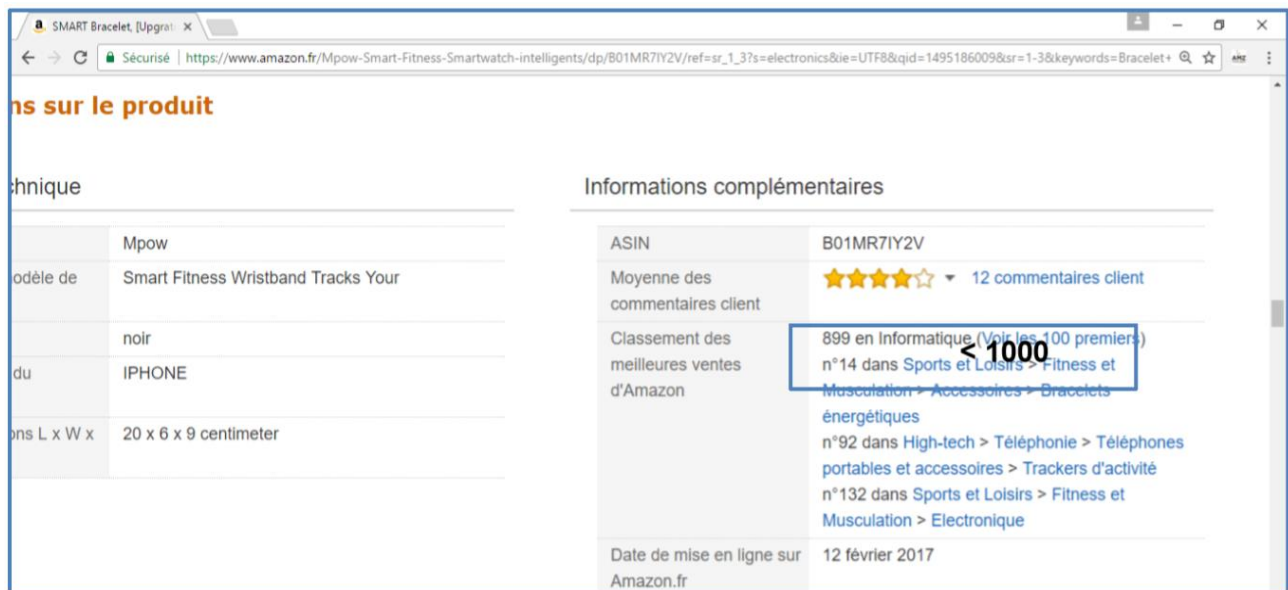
SMART Bracelet, [Upgrad ×

Sécurisé | https://www.amazon.fr/Mpow-Smart-Fitness-Smartwatch-intelligents/dp/B01MR7IY2V/ref=sr_1_3?s=electronics&ie=UTF8&qid=1495186009&sr=1-3&keywords=Bracelet+

ns sur le produit

chnique

| | |
|---|---|
| | Mpow |
| odèle de | Smart Fitness Wristband Tracks Your |
| | noir |
| du | IPHONE |
| ons L x W x | 20 x 6 x 9 centimeter |

Informations complémentaires

| | |
|---|---|
| ASIN | B01MR7IY2V |
| Moyenne des commentaires client | 12 commentaires client |
| Classement des meilleures ventes d'Amazon | 899 en Informatique (Voir les 100 premiers) n°14 dans Sports et Loisirs > Fitness et Musculation > Accessoires > Bracelets énergétiques n°92 dans High-tech > Téléphonie > Téléphones portables et accessoires > Trackers d'activité n°132 dans Sports et Loisirs > Fitness et Musculation > Electronique |
| Date de mise en ligne sur Amazon.fr | 12 février 2017 |

< 1000